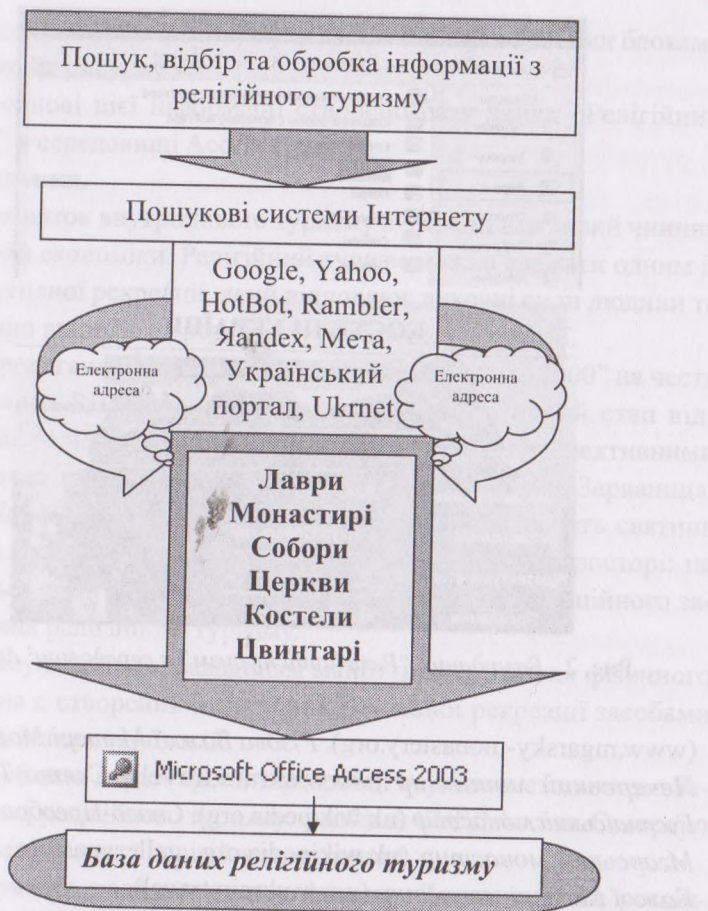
Пошук, відбір та обробка інформації з релігійного туризму

Пошукові системи Інтернету

Google, Yahoo, HotBot, Rambler, Яndex, Мета, Український портал, Ukrnet

Електронна адреса

Електронна адреса

Лаври
Монастирі
Собори
Церкви
Костели
Цвинтарі

Microsoft Office Access 2003

База даних релігійного туризму